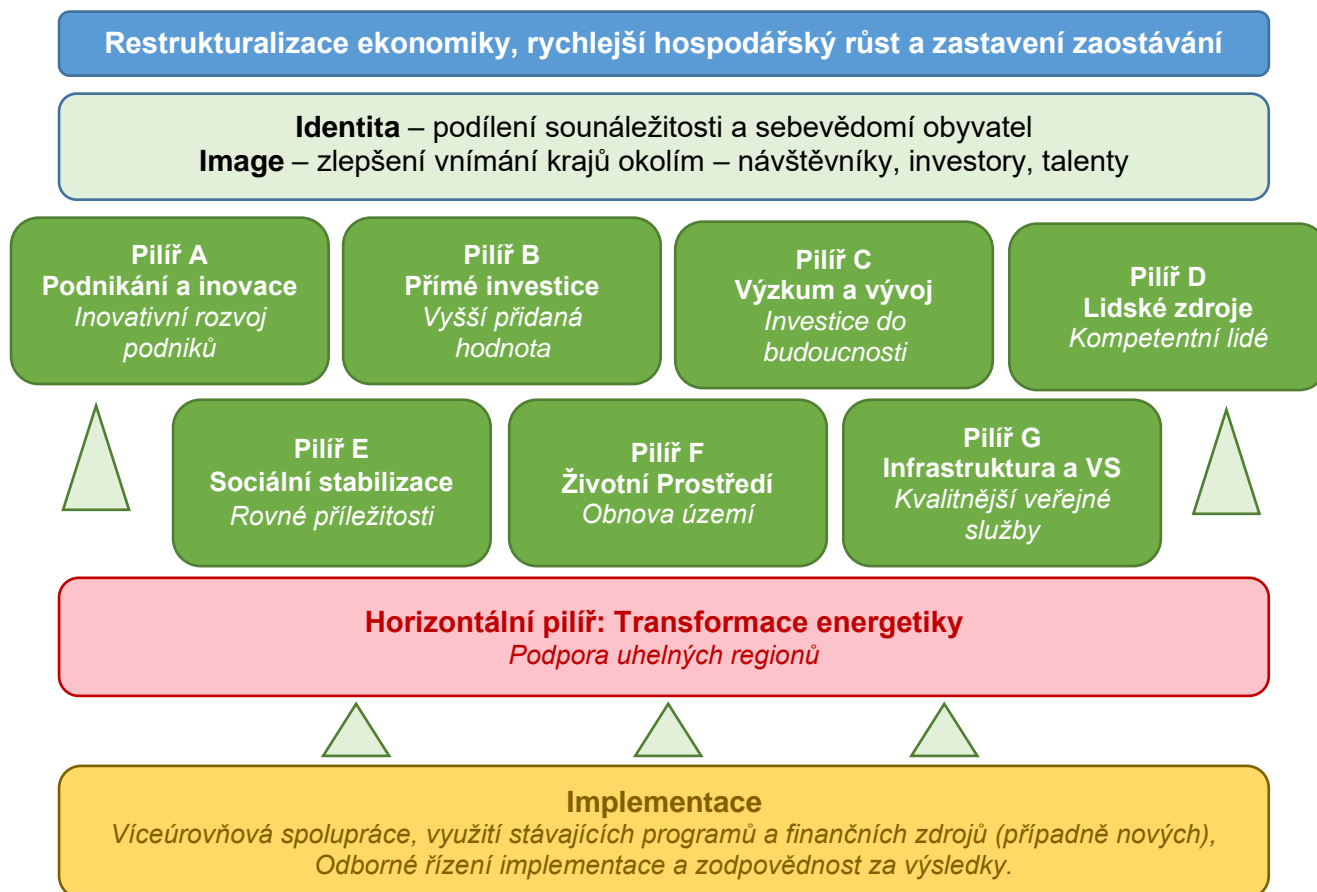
Restrukturalizace ekonomiky, rychlejší hospodářský růst a zastavení zaostávání

**Identita** – podílení sounáležitosti a sebevědomí obyvatel
**Image** – zlepšení vnímání krajů okolím – návštěvníky, investory, talenty

Pilíř A
Podnikání a inovace
*Inovativní rozvoj podniků*

Pilíř B
Přímé investice
*Vyšší přidaná hodnota*

Pilíř C
Výzkum a vývoj
*Investice do budoucnosti*

Pilíř D
Lidské zdroje
*Kompetentní lidé*

Pilíř E
Sociální stabilizace
*Rovné příležitosti*

Pilíř F
Životní Prostředí
*Obnova území*

Pilíř G
Infrastruktura a VS
*Kvalitnější veřejné služby*

Horizontální pilíř: Transformace energetiky
*Podpora uhelných regionů*

Implementace
*Víceúrovňová spolupráce, využití stávajících programů a finančních zdrojů (případně nových), Odborné řízení implementace a zodpovědnost za výsledky.*